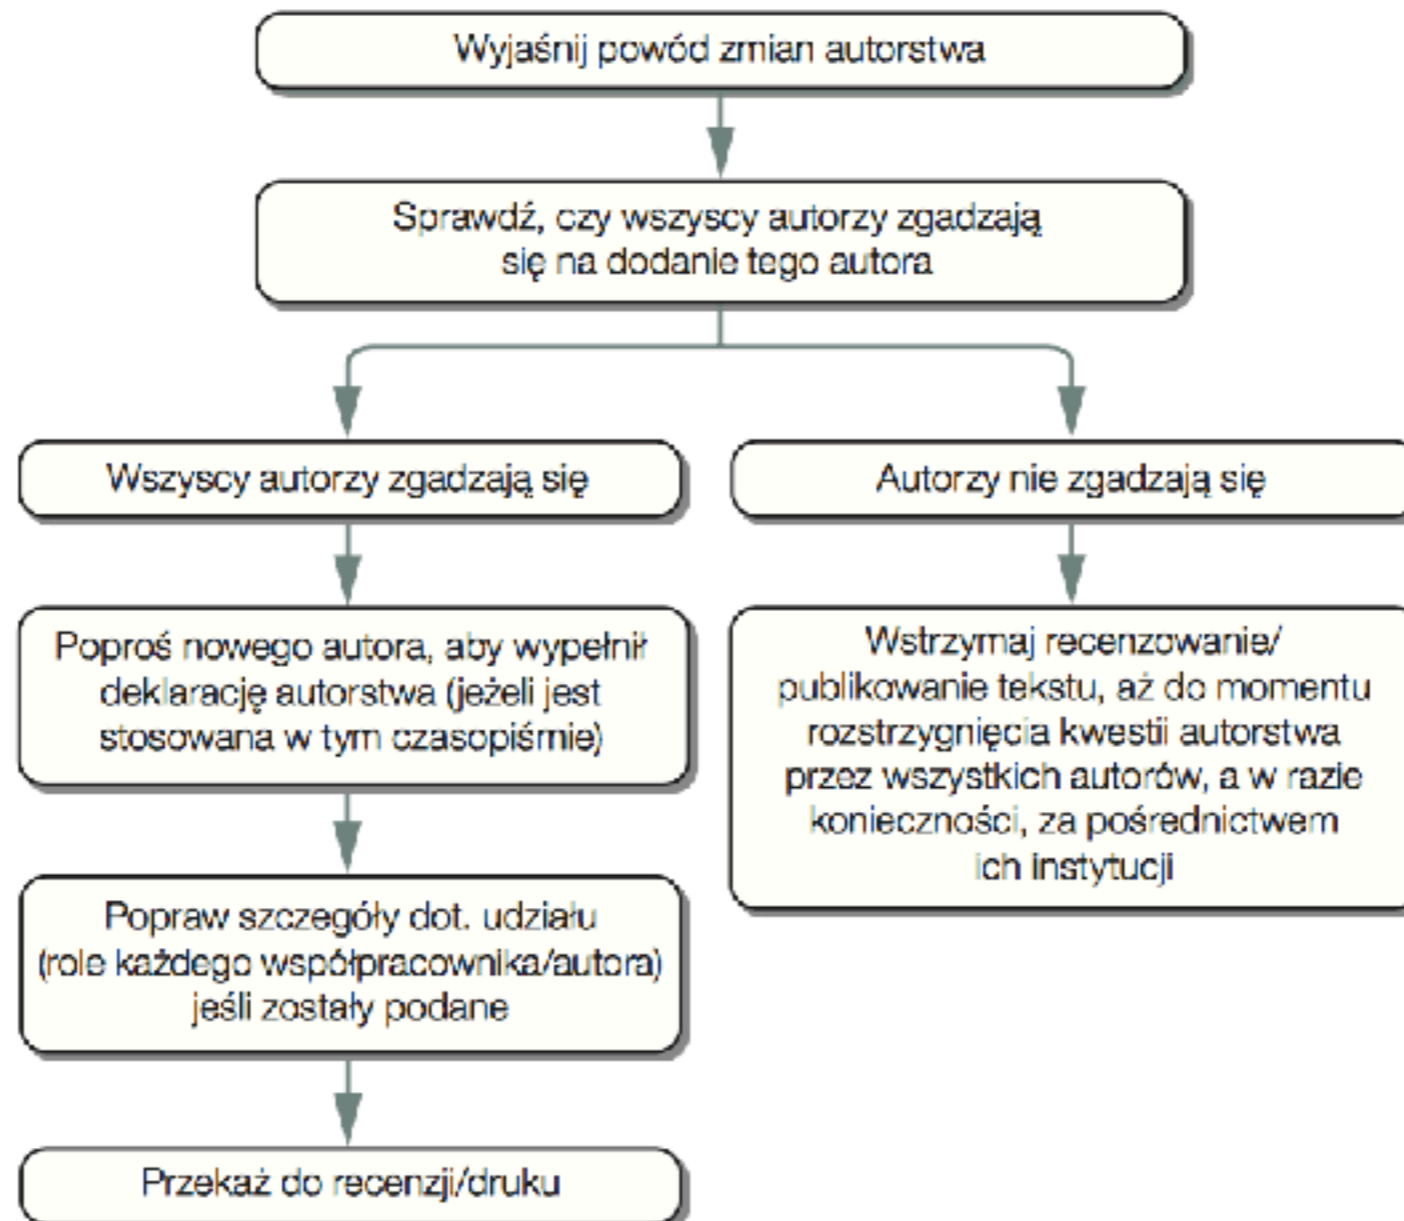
Wyjaśnij powód zmian autorstwa

Sprawdź, czy wszyscy autorzy zgadzają się na dodanie tego autora

Wszyscy autorzy zgadzają się

Autorzy nie zgadzają się

Poproś nowego autora, aby wypełnił deklarację autorstwa (jeżeli jest stosowana w tym czasopiśmie)

Wstrzymaj recenzowanie/ publikowanie tekstu, aż do momentu rozstrzygnięcia kwestii autorstwa przez wszystkich autorów, a w razie konieczności, za pośrednictwem ich instytucji

Popraw szczegóły dot. udziału (role każdego współpracownika/autora) jeśli zostały podane

Przekaż do recenzji/druku